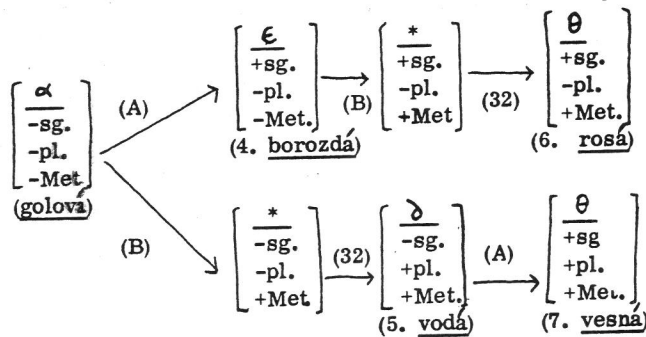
$\left[\begin{array}{c}\alpha \\ \hline -\text{sg.} \\ -\text{pl.} \\ -\text{Met}\end{array}\right]$ (golová)

(A)

$\left[\begin{array}{c}\epsilon \\ \hline +\text{sg.} \\ -\text{pl.} \\ -\text{Met.}\end{array}\right]$ (4. borozdá)

(B)

$\left[\begin{array}{c}* \\ \hline +\text{sg.} \\ -\text{pl.} \\ +\text{Met}\end{array}\right]$

(32)

$\left[\begin{array}{c}\theta \\ \hline +\text{sg.} \\ -\text{pl.} \\ +\text{Met.}\end{array}\right]$ (6. rosá)

(B)

$\left[\begin{array}{c}* \\ \hline -\text{sg.} \\ -\text{pl.} \\ +\text{Met}\end{array}\right]$

(32)

$\left[\begin{array}{c}\delta \\ \hline -\text{sg.} \\ +\text{pl.} \\ +\text{Met.}\end{array}\right]$ (5. vodá)

(A)

$\left[\begin{array}{c}\theta \\ \hline +\text{sg} \\ +\text{pl.} \\ +\text{Met.}\end{array}\right]$ (7. vesná)